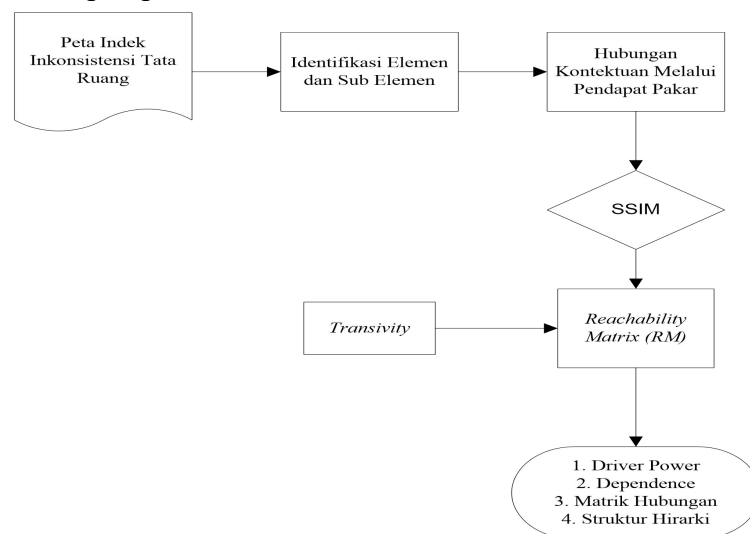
Peta Indek Inkonsistensi Tata Ruang

Identifikasi Elemen dan Sub Elemen

Hubungan Kontektuan Melalui Pendapat Pakar

SSIM

Transivity

Reachability Matrix (RM)

1. Driver Power
2. Dependence
3. Matrik Hubungan
4. Struktur Hirarki